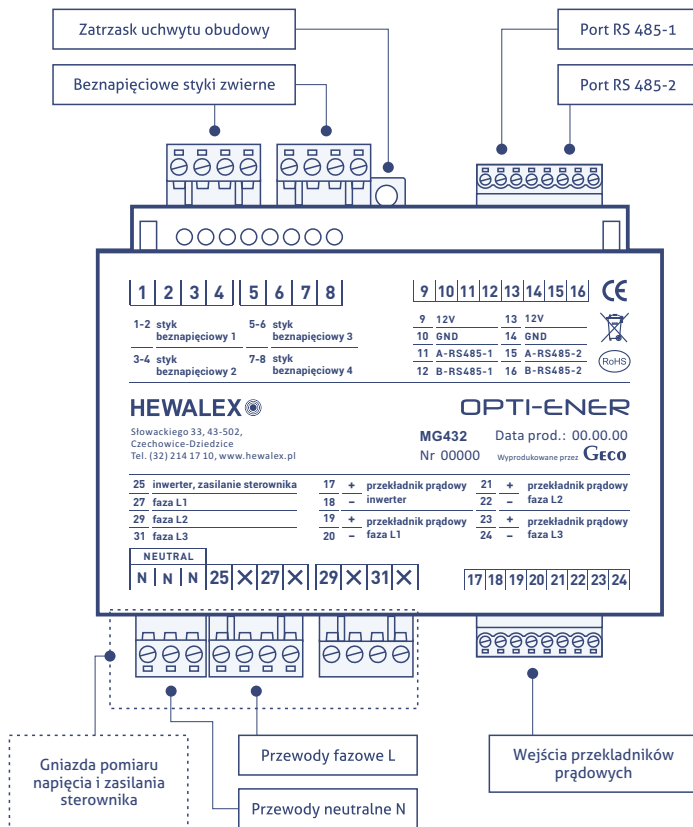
Zatrzask uchwytu obudowy

Beznapięciowe styki zwierne

Port RS 485-1

Port RS 485-2

1 2 3 4 5 6 7 8

9 10 11 12 13 14 15 16

CE

1-2 styk beznapięciowy 1

3-4 styk beznapięciowy 2

5-6 styk beznapięciowy 3

7-8 styk beznapięciowy 4

| | | | |
|---|---|---|---|
| 9 | 12V | 13 | 12V |
| 10 | GND | 14 | GND |
| 11 | A-RS485-1 | 15 | A-RS485-2 |
| 12 | B-RS485-1 | 16 | B-RS485-2 |

RoHS

HEWALEX

OPTI-ENER

Słowackiego 33, 43-502, Czechowice-Dziedzice
Tel. (32) 214 17 10, www.hewalex.pl

MG432
Nr 00000

Data prod.: 00.00.00

Wyprodukowane przez GECO

| | |
|---|---|
| 25 | inwerter, zasilanie sterownika |
| 27 | faza L1 |
| 29 | faza L2 |
| 31 | faza L3 |

| | | |
|---|---|---|
| 17 | + | przekładnik prądowy inwerter |
| 18 | – | |
| 19 | + | przekładnik prądowy faza L1 |
| 20 | – | |

| | | |
|---|---|---|
| 21 | + | przekładnik prądowy faza L2 |
| 22 | – | |
| 23 | + | przekładnik prądowy faza L3 |
| 24 | – | |

NEUTRAL

N N N 25 X 27 X 29 X 31 X

17 18 19 20 21 22 23 24

Gniazda pomiaru napięcia i zasilania sterownika

Przewody fazowe L

Przewody neutralne N

Wejścia przekładników prądowych